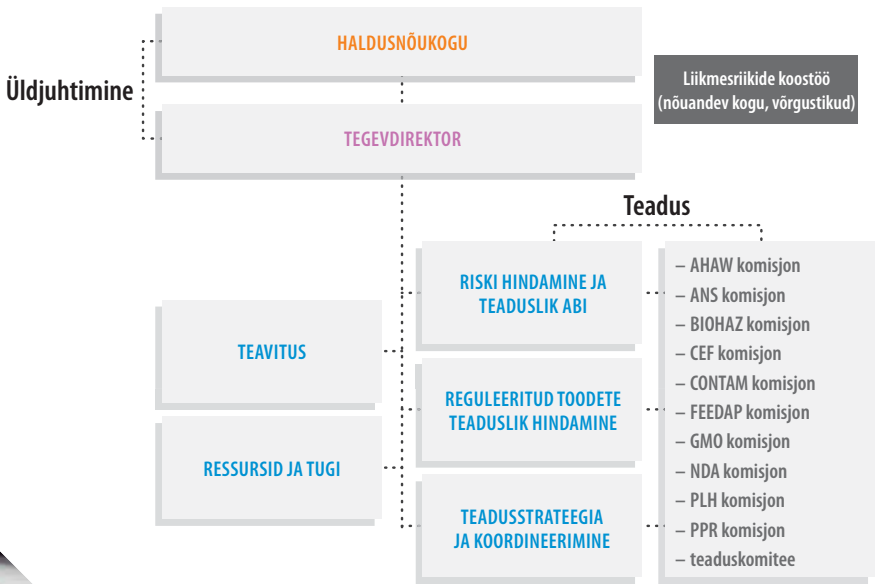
HALDUSNÕUKOGU

Üldjuhtimine

TEGEVDIREKTOR

Liikmesriikide koostöö (nõuandev kogu, võrgustikud)

Teadus

RISKI HINDAMINE JA TEADUSLIK ABI

REGULEERITUD TOODETE TEADUSLIK HINDAMINE

TEADUSSTRATEEGIA JA KOORDINEERIMINE

TEAVITUS

RESSURSID JA TUGI

– AHAW komisjon
– ANS komisjon
– BIOHAZ komisjon
– CEF komisjon
– CONTAM komisjon
– FEEDAP komisjon
– GMO komisjon
– NDA komisjon
– PLH komisjon
– PPR komisjon
– teaduskomitee